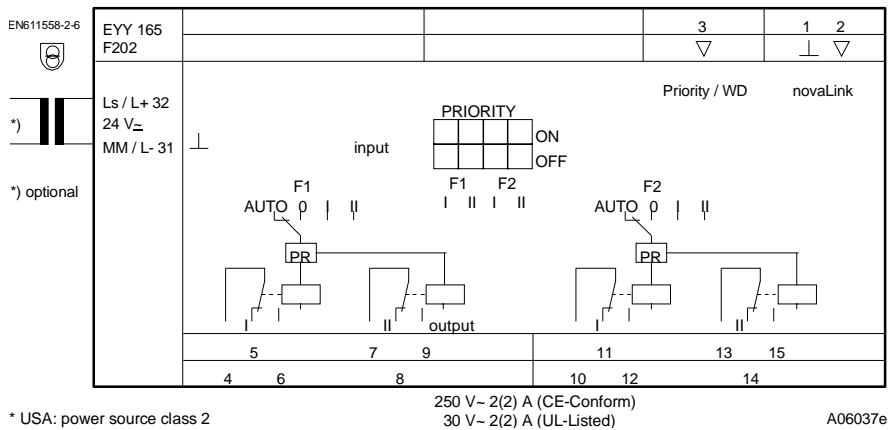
EN611558-2-6

EYY 165
F202

3
▽

1 2
⊥ ▽

*)

Ls / L+ 32
24 V~
MM / L- 31

*) optional

⊥

input

PRIORITY
ON
OFF

F1 F2
I II I II

Priority / WD

novaLink

F1
AUTO 0 I II

PR

I

II

output

F2
AUTO 0 I II

PR

I

II

5 7 9 11 13 15
4 6 8 10 12 14

* USA: power source class 2

250 V~ 2(2) A (CE-Conform)
30 V~ 2(2) A (UL-Listed)

A06037e